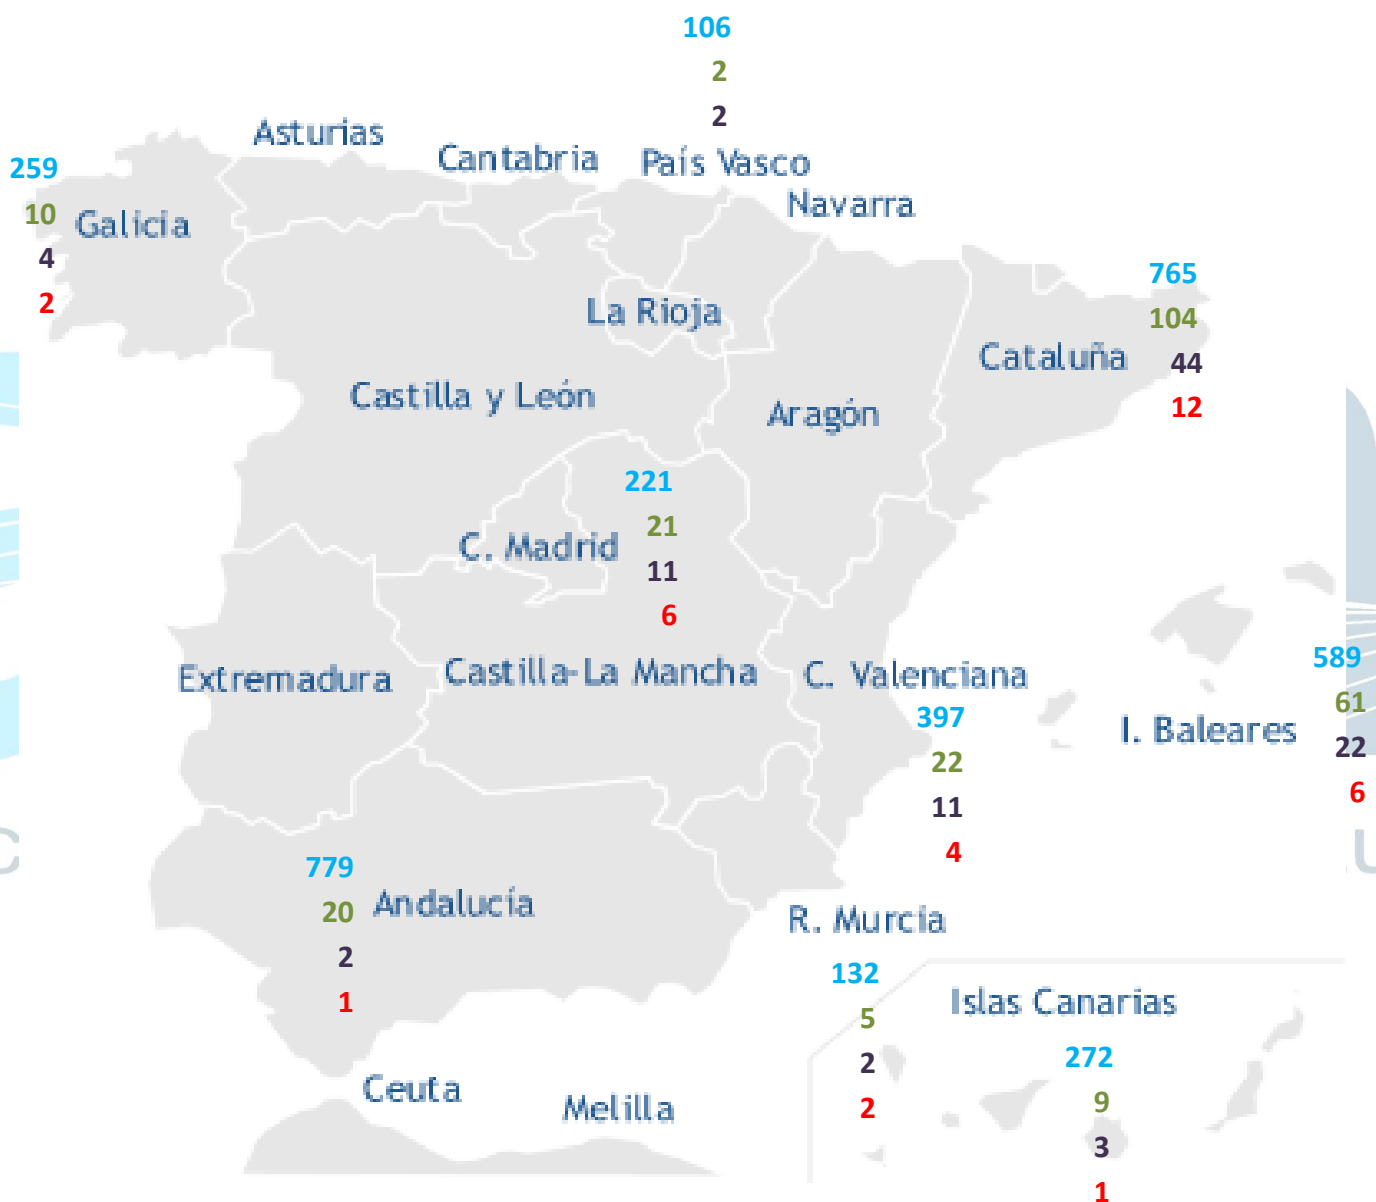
106
2
2
Asturias
Cantabria
País Vasco
Navarra

259
10
4
2
Galicia

765
104
44
12
Cataluña

La Rioja
Castilla y León
Aragón

221
21
11
6
C. Madrid

Extremadura
Castilla-La Mancha
C. Valenciana

397
22
11
4

589
61
22
6
I. Baleares

779
20
2
1
Andalucía

R. Murcia

132
5
2
2

Islas Canarias
272
9
3
1

Ceuta
Melilla